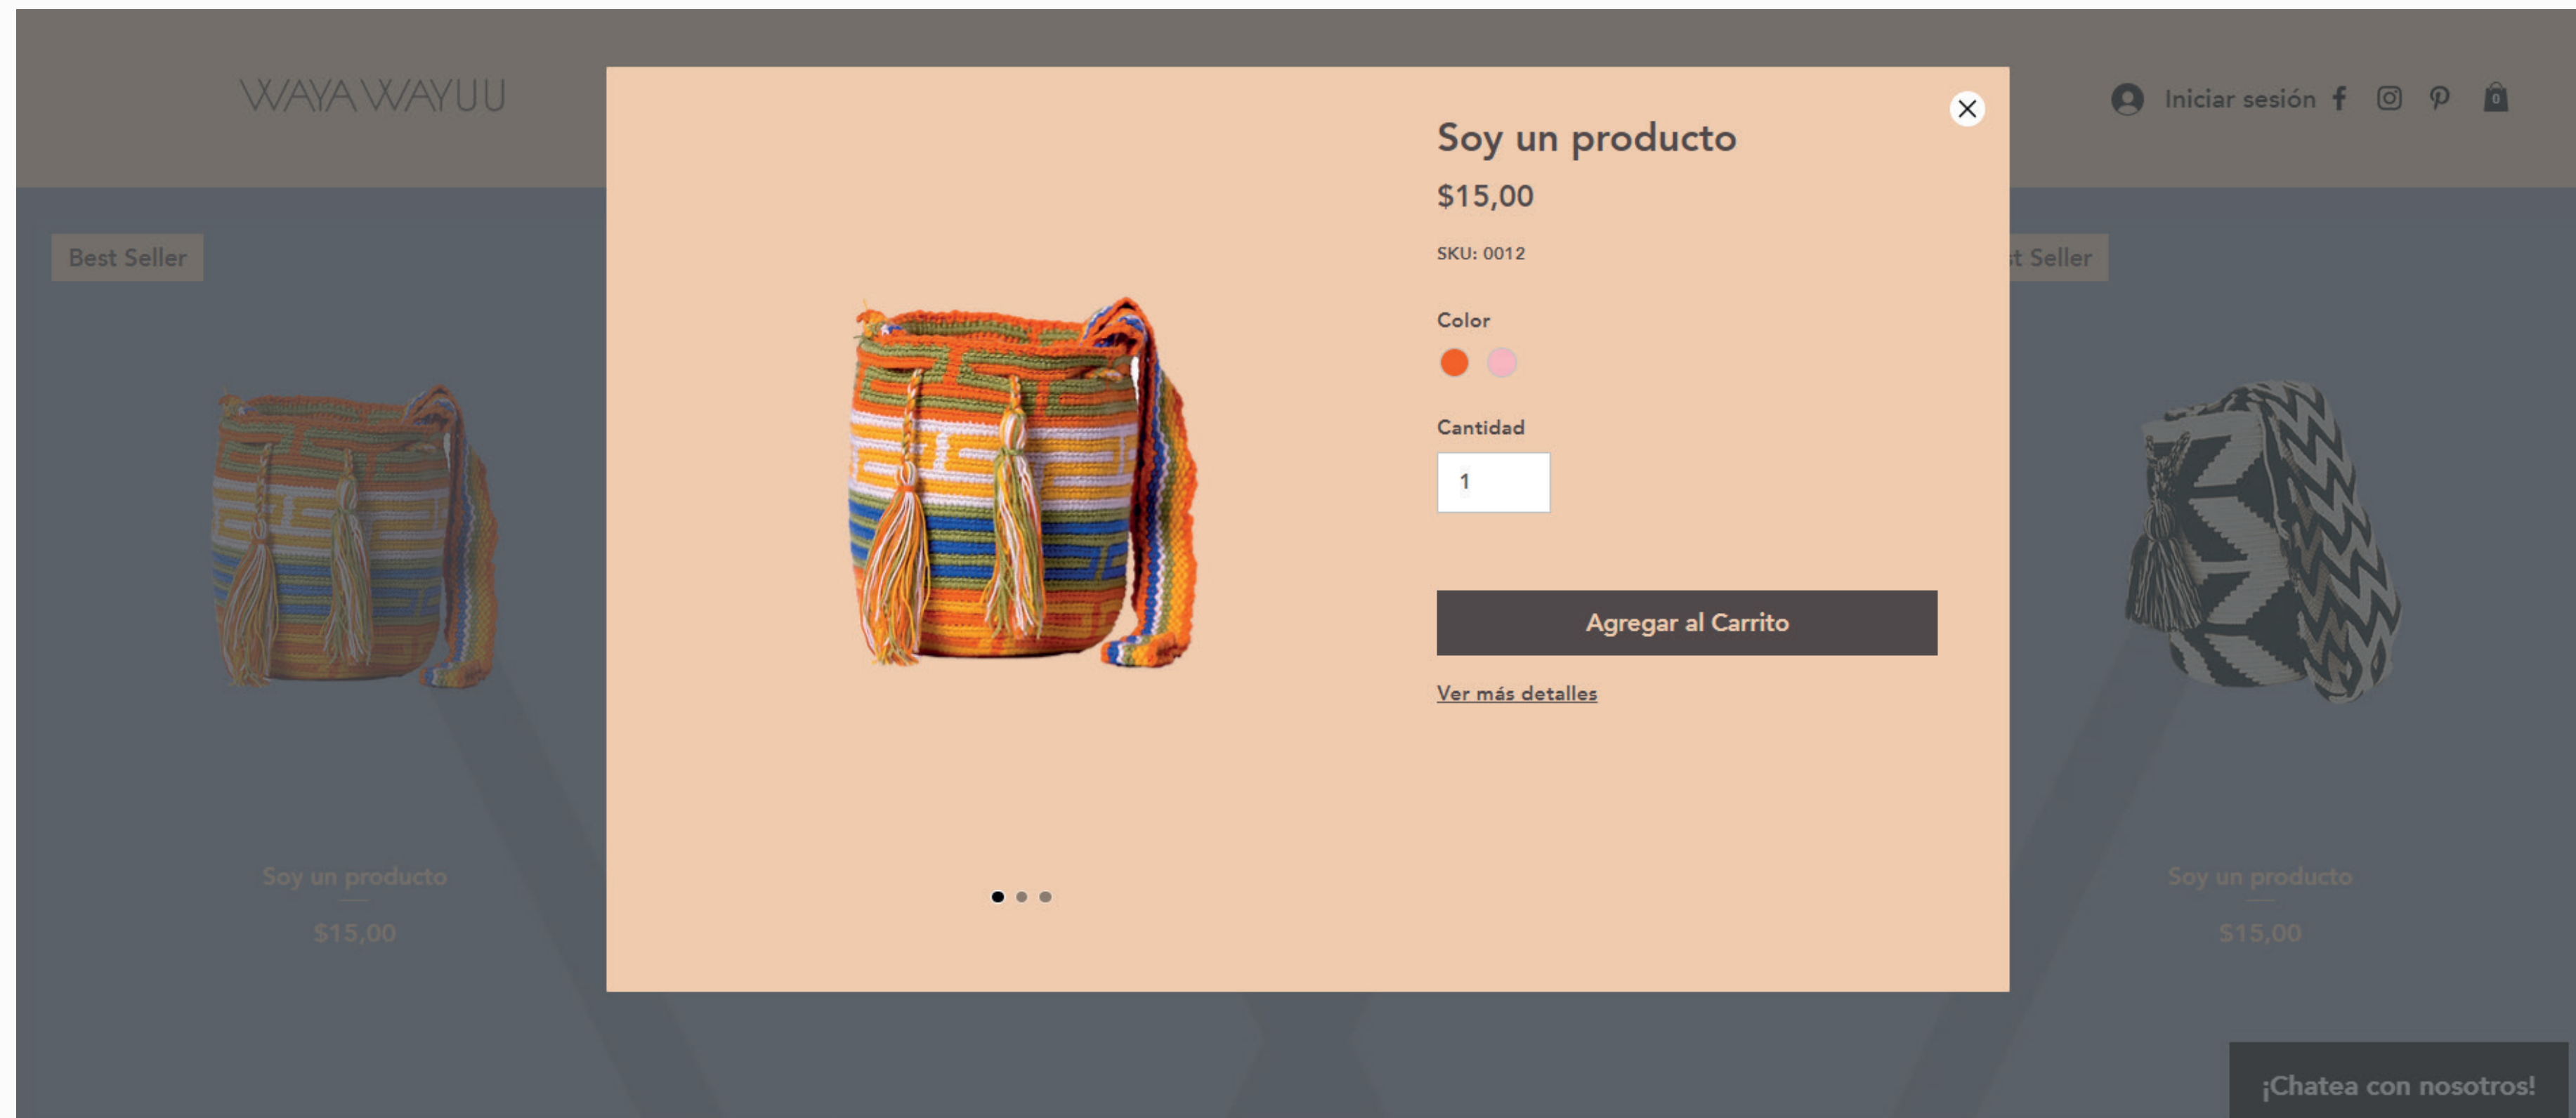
WAYA WAYUU

Iniciar sesión

0

Best Seller

Soy un producto

$15,00

t Seller

Soy un producto

$15,00

Soy un producto

$15,00

SKU: 0012

Color

Cantidad

1

Agregar al Carrito

Ver más detalles

¡Chatea con nosotros!